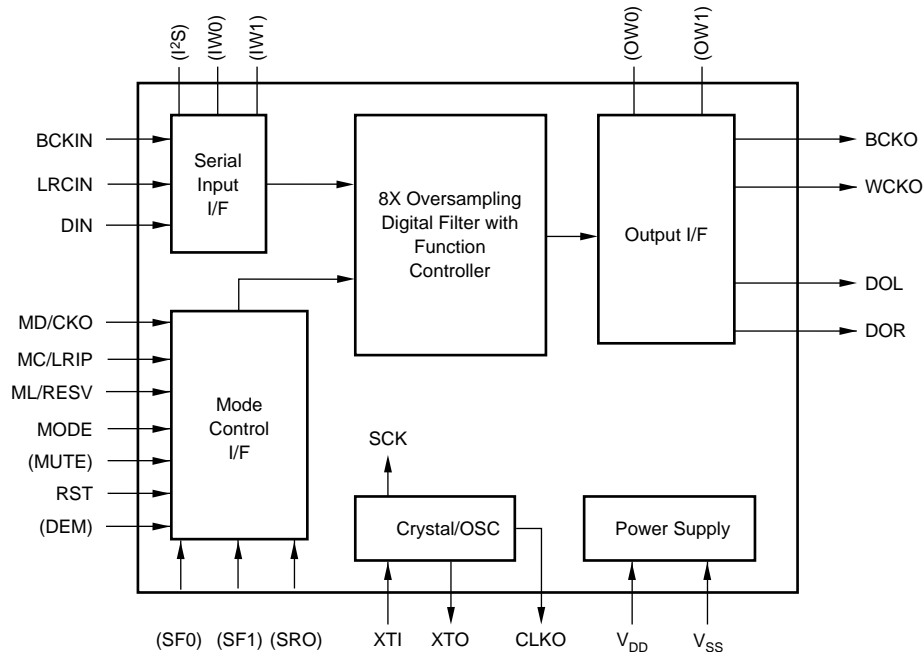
(I²S) (IW0) (IW1)

(OW0) (OW1)

BCKIN
LRCIN
DIN

Serial Input I/F

8X Oversampling Digital Filter with Function Controller

Output I/F

BCKO
WCKO
DOL
DOR

MD/CKO
MC/LRIP
ML/RESV
MODE
(MUTE)
RST
(DEM)

Mode Control I/F

SCK

Crystal/OSC

Power Supply

(SF0) (SF1) (SRO) XTI XTO CLKO $V_{DD}$ $V_{SS}$